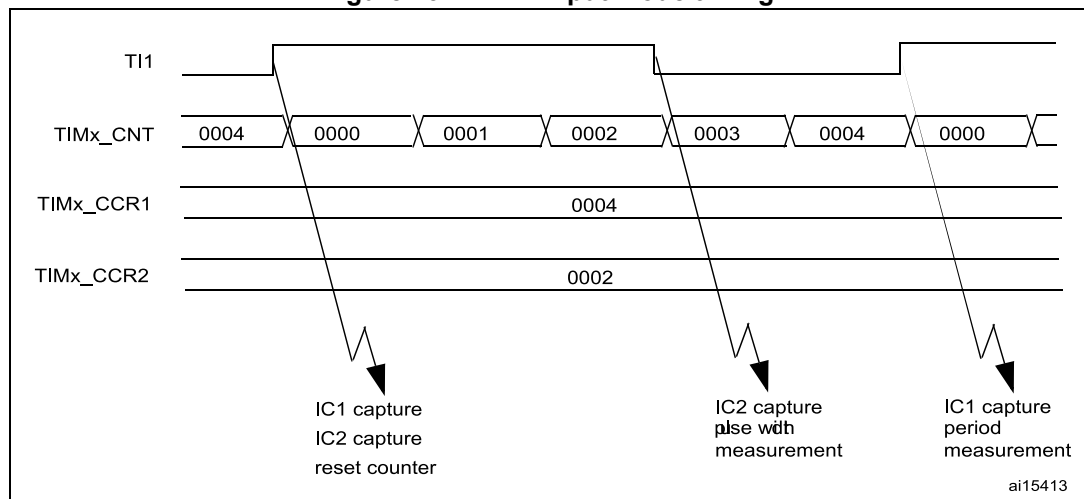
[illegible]

TI1

TIMx_CNT

0004 0000 0001 0002 0003 0004 0000

TIMx_CCR1

0004

TIMx_CCR2

0002

IC1 capture
IC2 capture
reset counter

IC2 capture
pulse width
measurement

IC1 capture
period
measurement

ai15413